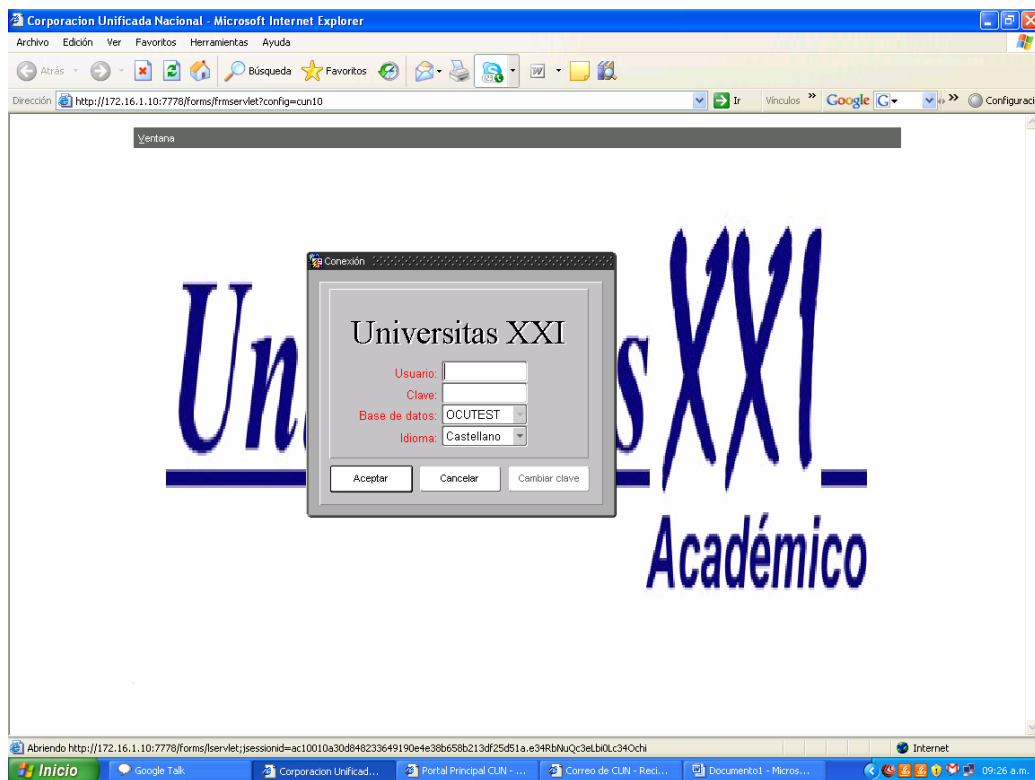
Corporacion Unificada Nacional - Microsoft Internet Explorer

Archivo Edición Ver Favoritos Herramientas Ayuda

Atrás Búsqueda Favoritos

Dirección http://172.16.1.10:7778/forms/frmservlet?config=cun10 Ir Vínculos Google Configuraci

Ventana

Un s XXI

Académico

Conexión

Universitas XXI

Usuario:

Clave:

Base de datos: OCUTEST

Idioma: Castellano

Aceptar Cancelar Cambiar clave

Abriendo http://172.16.1.10:7778/forms/lservlet;jsessionid=ac10010a30d848233649190e4e38b658b213df25d51a.e34RbNuQc3eLbi0Lc34Ochi

Internet

Inicio Google Talk Corporacion Unificad... Portal Principal CUN - ... Correo de CUN - Reci... Documento1 - Micros... 09:26 a.m.